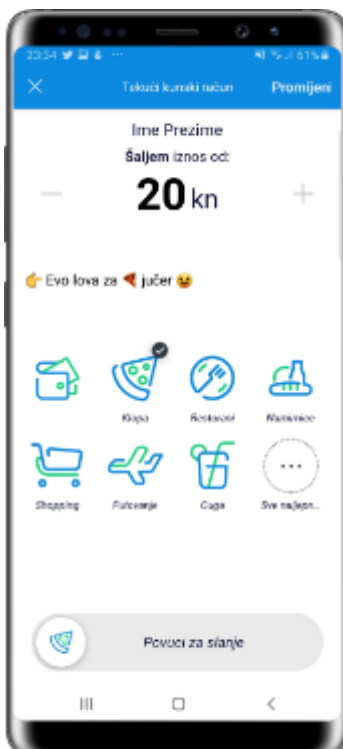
23:54 61%

Tekući kunski račun

Promijeni

Ime Prezime

**Šaljem** iznos od:

–

20 kn

+

👉 Evo lova za 🍕 jučer 😆

Klopa

Restorani

Wannabe

Shopping

Putovanje

Cuga

Sve naljepn..

Povuci za slanje